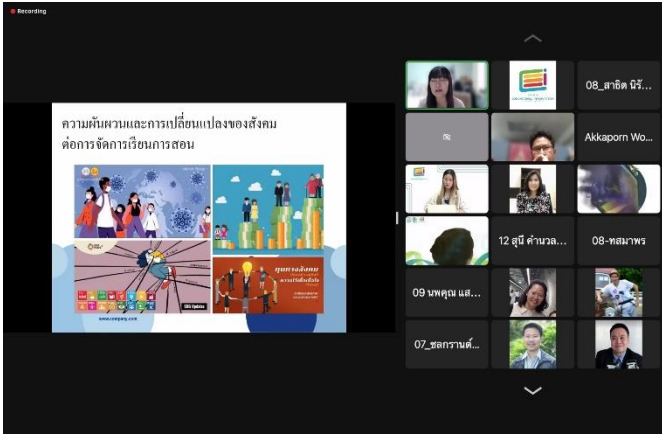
Recording

ความผันผวนและการเปลี่ยนแปลงของสังคม ต่อการจัดการเรียนการสอน

SDG Updates

www.sdgmove.com

ทุนทางสังคม

08_สาธิต นิรั...

Akkaporn Wo...

12 สุนี คำนวล...

08-หสมาพร

09 นพคุณ แส...

07_ชลกรานต์...